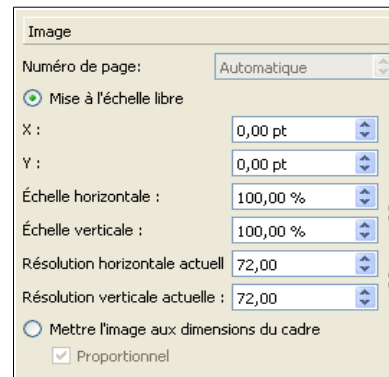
Image

Numéro de page: Automatique

Mise à l'échelle libre

X : 0,00 pt

Y : 0,00 pt

Échelle horizontale : 100,00 %

Échelle verticale : 100,00 %

Résolution horizontale actuell 72,00

Résolution verticale actuelle : 72,00

Mettre l'image aux dimensions du cadre

Proportionnel